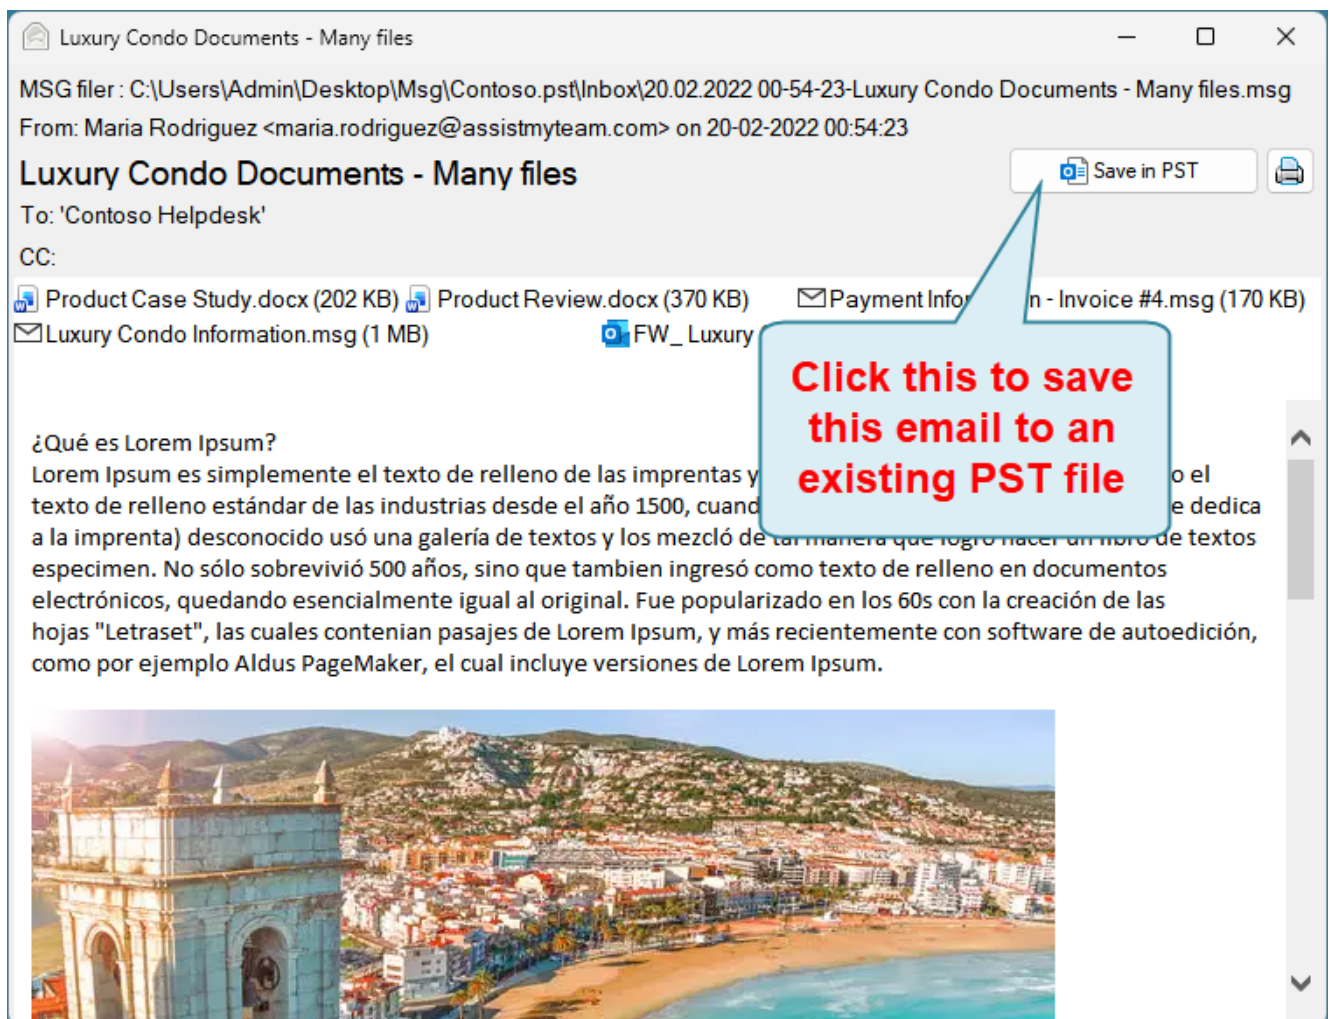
Luxury Condo Documents - Many files

MSG filer : C:\Users\Admin\Desktop\Msg\Contoso.pst\Inbox\20.02.2022 00-54-23-Luxury Condo Documents - Many files.msg

From: Maria Rodriguez <maria.rodriguez@assistmyteam.com> on 20-02-2022 00:54:23

Luxury Condo Documents - Many files

Save in PST

To: 'Contoso Helpdesk'

CC:

Product Case Study.docx (202 KB) Product Review.docx (370 KB) Payment Infor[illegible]n - Invoice #4.msg (170 KB)

Luxury Condo Information.msg (1 MB) FW_ Luxury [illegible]

Click this to save this email to an existing PST file

¿Qué es Lorem Ipsum?
Lorem Ipsum es simplemente el texto de relleno de las imprentas y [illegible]o el texto de relleno estándar de las industrias desde el año 1500, cuand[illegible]e dedica a la imprenta) desconocido usó una galería de textos y los mezcló de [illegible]de textos especimen. No sólo sobrevivió 500 años, sino que tambien ingresó como texto de relleno en documentos electrónicos, quedando esencialmente igual al original. Fue popularizado en los 60s con la creación de las hojas "Letraset", las cuales contenian pasajes de Lorem Ipsum, y más recientemente con software de autoedición, como por ejemplo Aldus PageMaker, el cual incluye versiones de Lorem Ipsum.